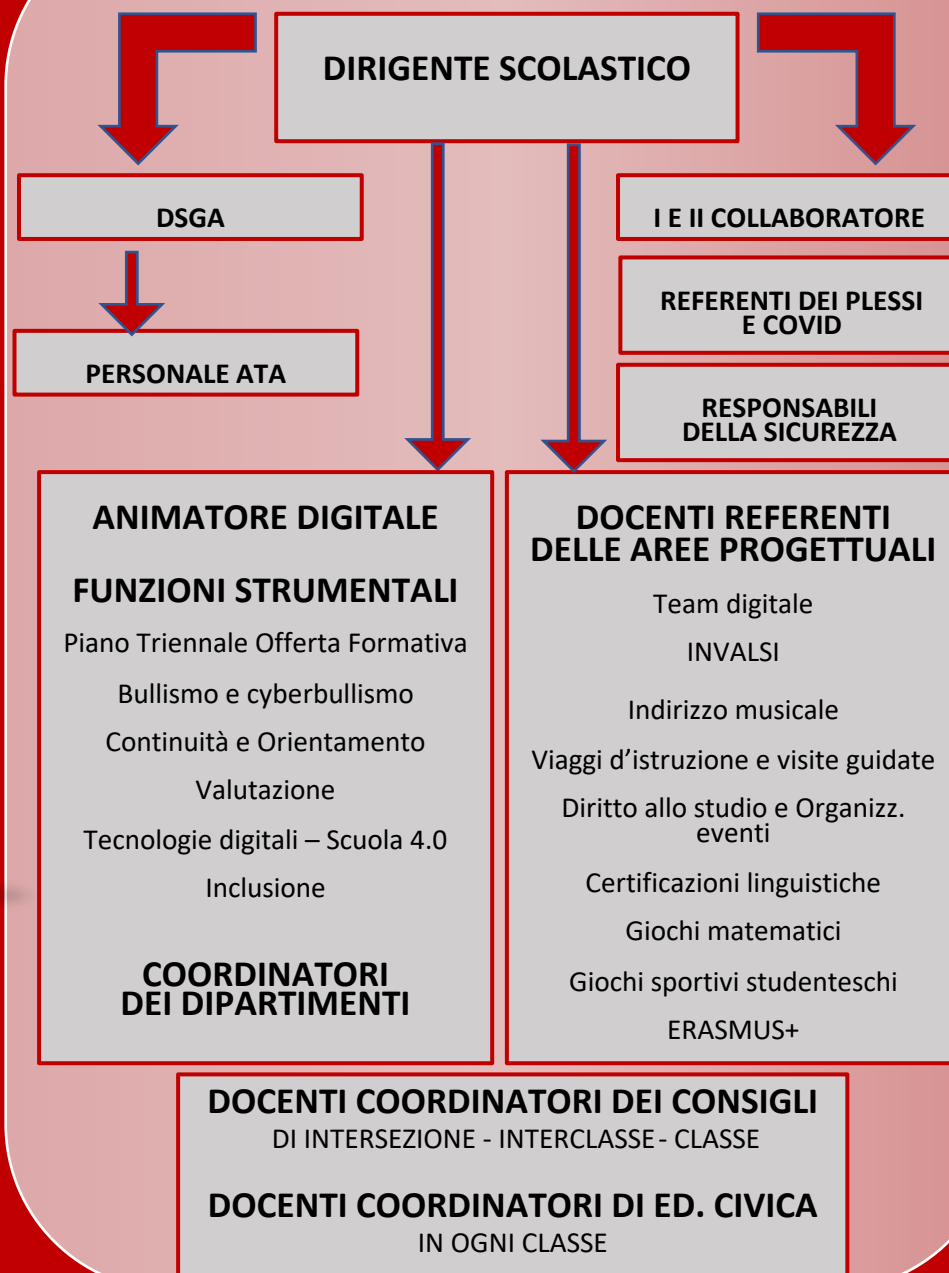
DIRIGENTE SCOLASTICO

DSGA

PERSONALE ATA

I E II COLLABORATORE

REFERENTI DEI PLESSI E COVID

RESPONSABILI DELLA SICUREZZA

ANIMATORE DIGITALE

FUNZIONI STRUMENTALI

Piano Triennale Offerta Formativa

Bullismo e cyberbullismo

Continuità e Orientamento

Valutazione

Tecnologie digitali – Scuola 4.0

Inclusione

COORDINATORI DEI DIPARTIMENTI

DOCENTI REFERENTI DELLE AREE PROGETTUALI

Team digitale

INVALSI

Indirizzo musicale

Viaggi d’istruzione e visite guidate

Diritto allo studio e Organizz. eventi

Certificazioni linguistiche

Giochi matematici

Giochi sportivi studenteschi

ERASMUS+

DOCENTI COORDINATORI DEI CONSIGLI
DI INTERSEZIONE - INTERCLASSE - CLASSE

DOCENTI COORDINATORI DI ED. CIVICA
IN OGNI CLASSE